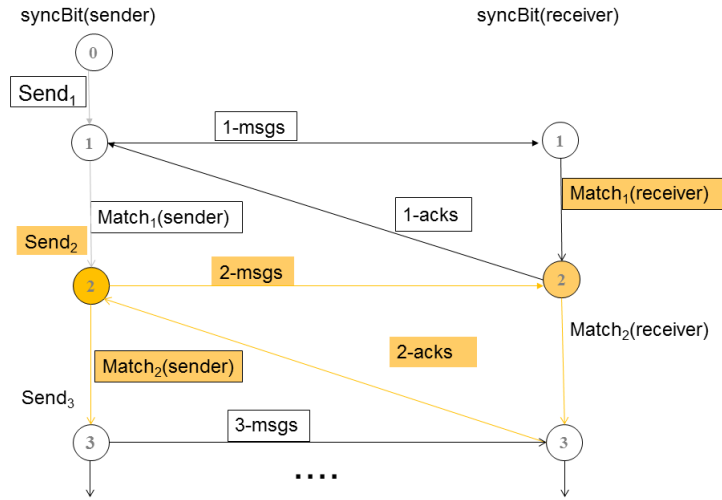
syncBit(sender)

syncBit(receiver)

0

$\text{Send}_1$

1

1-msgs

1

$\text{Match}_1\text{(receiver)}$

$\text{Match}_1\text{(sender)}$

1-acks

$\text{Send}_2$

2

2-msgs

2

$\text{Match}_2\text{(receiver)}$

2-acks

$\text{Match}_2\text{(sender)}$

$\text{Send}_3$

3

3-msgs

3

....